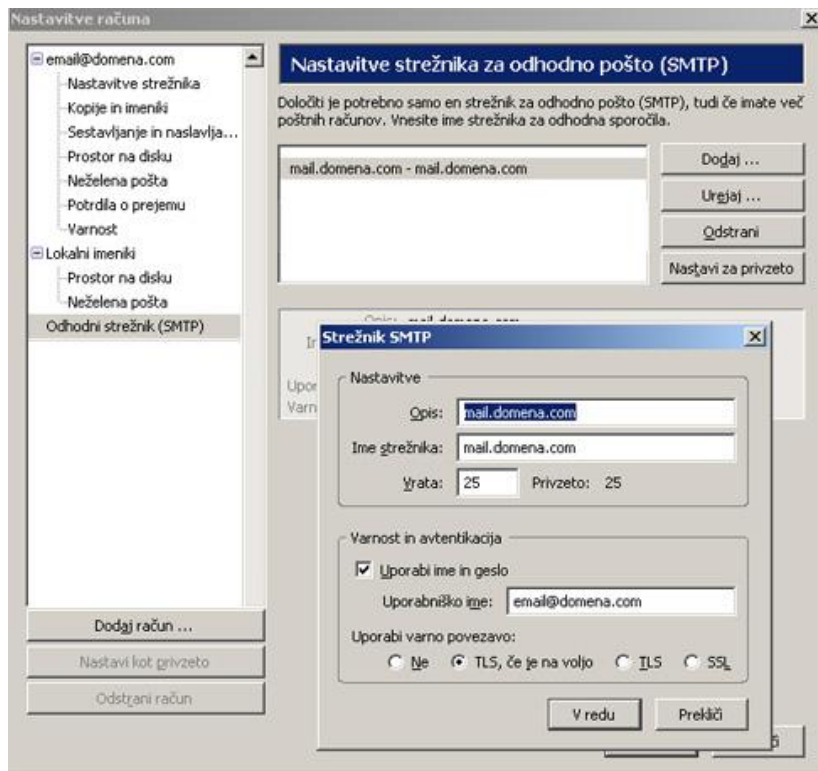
Nastavitve računa

email@domena.com
Nastavitve strežnika
Kopije in imeniki
Sestavljanje in naslavlja...
Prostor na disku
Neželena pošta
Potrdila o prejemu
Varnost
Lokalni imeniki
Prostor na disku
Neželena pošta
Odhodni strežnik (SMTP)

Dodaj račun ...
Nastavi kot privzeto
Odstrani račun

Nastavitve strežnika za odhodno pošto (SMTP)

Določiti je potrebno samo en strežnik za odhodno pošto (SMTP), tudi če imate več poštnih računov. Vnesite ime strežnika za odhodna sporočila.

mail.domena.com - mail.domena.com

Dodaj ...
Uredi ...
Odstrani
Nastavi za privzeto

Opis: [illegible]
Ir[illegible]
Upor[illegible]
Varn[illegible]

Strežnik SMTP

Nastavitve
Opis: mail.domena.com
Ime strežnika: mail.domena.com
Vrata: 25 Privzeto: 25

Varnost in avtentikacija
Uporabi ime in geslo
Uporabniško ime: email@domena.com
Uporabi varno povezavo:
Ne TLS, če je na voljo TLS SSL

V redu Prekliči
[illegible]i